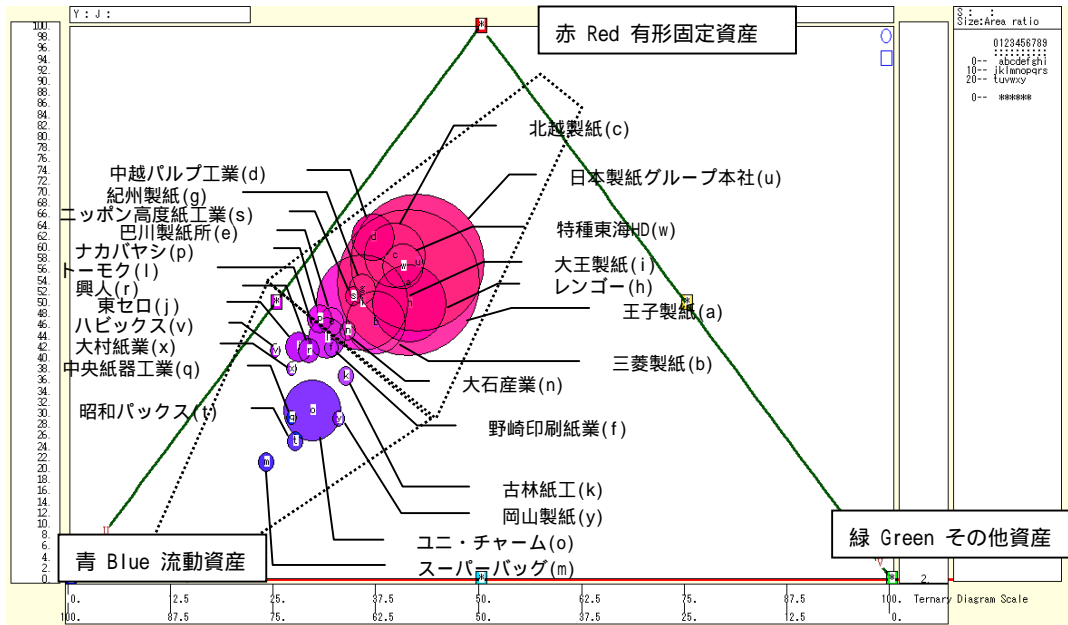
Y : J :

赤 Red 有形固定資産

S : :
Size:Area ratio

0123456789
0-- abcdefghi
10-- jklmnopqrs
20-- tuvwxy

0-- *****

100.
98.
96.
94.
92.
90.
88.
86.
84.
82.
80.
78.
76.
74.
72.
70.
68.
66.
64.
62.
60.
58.
56.
54.
52.
50.
48.
46.
44.
42.
40.
38.
36.
34.
32.
30.
28.
26.
24.
22.
20.
18.
16.
14.
12.
10.
8.
6.
4.
2.
0.

北越製紙(c)
日本製紙グループ本社(u)
中越パルプ工業(d)
紀州製紙(g)
ニッポン高度紙工業(s)
特種東海HD(w)
巴川製紙所(e)
ナカバヤシ(p)
大王製紙(i)
トーモク(l)
レンゴー(h)
興人(r)
王子製紙(a)
東セロ(j)
ハビックス(v)
大村紙業(x)
三菱製紙(b)
中央紙器工業(q)
大石産業(n)
昭和パックス(t)
野崎印刷紙業(f)
古林紙工(k)
岡山製紙(y)
ユニ・チャーム(o)
スーパーバッグ(m)

青 Blue 流動資産

緑 Green その他資産

0. 12.5 25. 37.5 50. 62.5 75. 87.5 100. Ternary Diagram Scale
100. 87.5 75. 62.5 50. 37.5 25. 12.5 0.